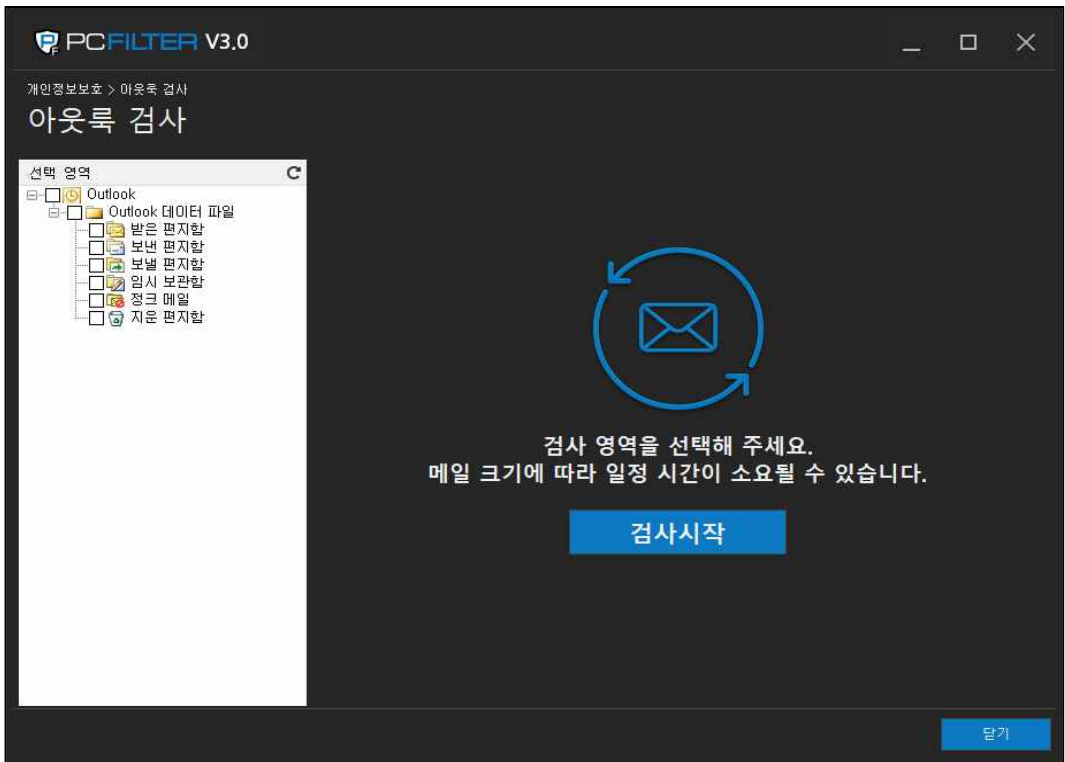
PCFILTER V3.0

개인정보보호 > 아웃룩 검사
아웃룩 검사

선택 영역
Outlook
Outlook 데이터 파일
받은 편지함
보낸 편지함
보낼 편지함
임시 보관함
정크 메일
지운 편지함

검사 영역을 선택해 주세요.
메일 크기에 따라 일정 시간이 소요될 수 있습니다.

검사시작

닫기